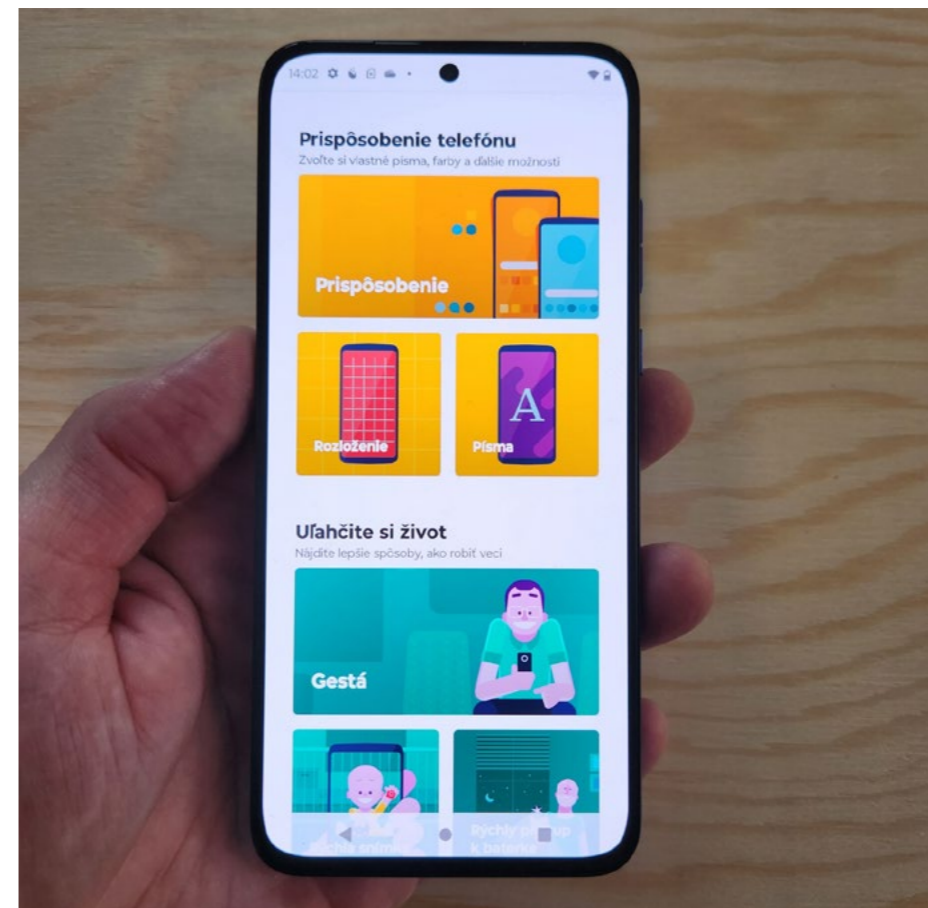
14:02

Prispôsobenie telefónu
Zvoľte si vlastné písma, farby a ďalšie možnosti

Prispôsobenie

Rozloženie

A

Písma

Uľahčite si život
Nájdite lepšie spôsoby, ako robiť veci

Gestá

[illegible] snímk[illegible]

Rychlý p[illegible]p
K baterk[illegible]